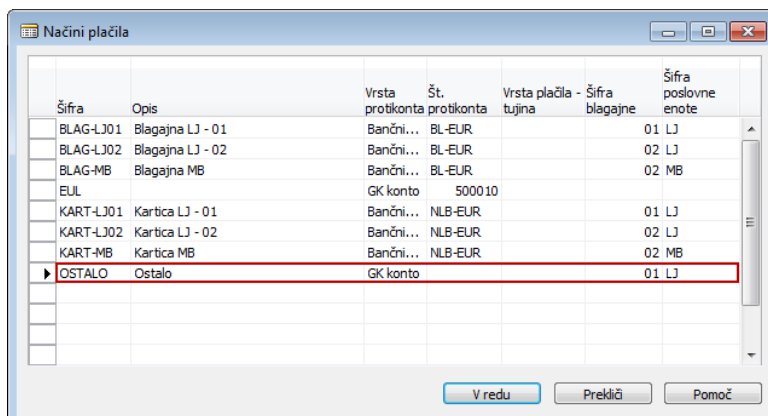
Načini plačila

| Šifra | Opis | Vrsta protikonta | Št. protikonta | Vrsta plačila - tujina | Šifra blagajne | Šifra poslovne enote |
|---|---|---|---|---|---|---|
| BLAG-LJ01 | Blagajna LJ - 01 | Bančni... | BL-EUR | | 01 | LJ |
| BLAG-LJ02 | Blagajna LJ - 02 | Bančni... | BL-EUR | | 02 | LJ |
| BLAG-MB | Blagajna MB | Bančni... | BL-EUR | | 02 | MB |
| EUL | | GK konto | 500010 | | | |
| KART-LJ01 | Kartica LJ - 01 | Bančni... | NLB-EUR | | 01 | LJ |
| KART-LJ02 | Kartica LJ - 02 | Bančni... | NLB-EUR | | 02 | LJ |
| KART-MB | Kartica MB | Bančni... | NLB-EUR | | 02 | MB |
| OSTALO | Ostalo | GK konto | | | 01 | LJ |

V redu
Prekliči
Pomoč